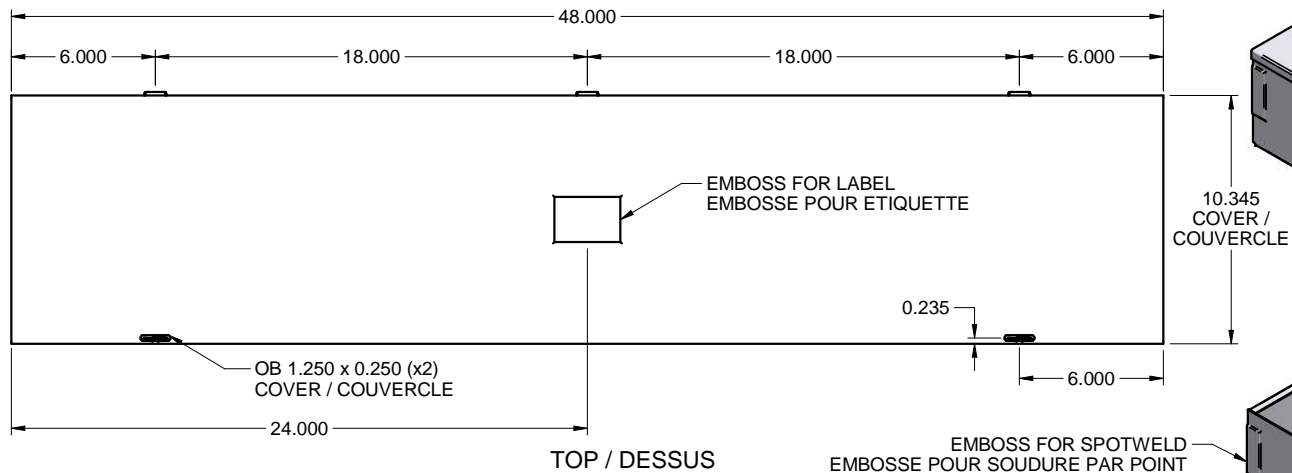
48.000

6.000

18.000

18.000

6.000

EMBOSS FOR LABEL
EMBOSSE POUR ETIQUETTE

10.345
COVER /
COUVERCLE

0.235

OB 1.250 x 0.250 (x2)
COVER / COUVERCLE

6.000

24.000

TOP / DESSUS

EMBOSS FOR SPOTWELD
EMBOSSE POUR SOUDURE PAR POINT